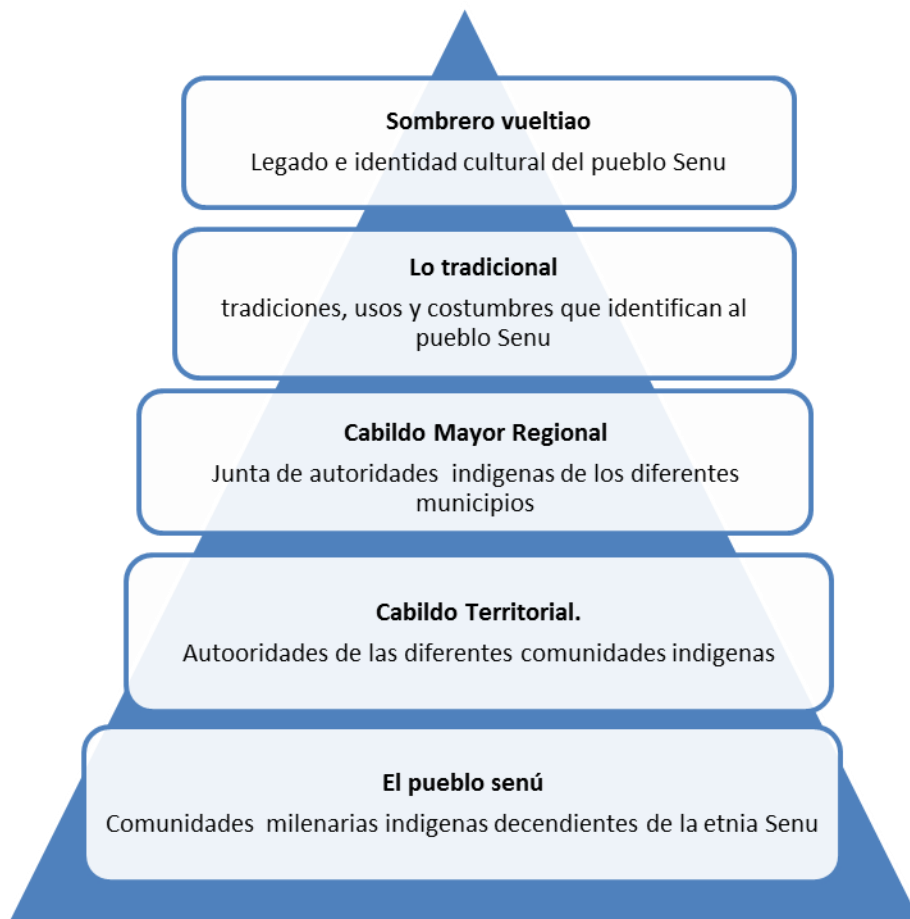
Sombrero vueltiao

Legado e identidad cultural del pueblo Senu

Lo tradicional

tradiciones, usos y costumbres que identifican al pueblo Senu

Cabildo Mayor Regional

Junta de autoridades indigenas de los diferentes municipios

Cabildo Territorial.

Autooridades de las diferentes comunidades indigenas

El pueblo senú

Comunidades milenarias indigenas decendientes de la etnia Senu